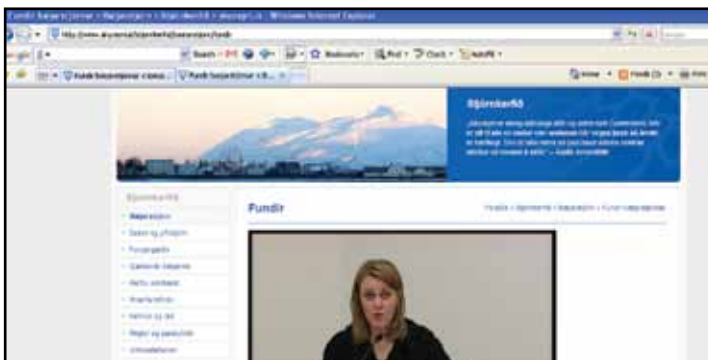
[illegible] - Windows Internet Explorer

http://www.akureyri.is/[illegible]

Search

Bookmarks

Find

Check

AutoFill

Home

Feeds

Print

Bæjarstjórn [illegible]

Bæjarstjórn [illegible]

Stjórnkerfið

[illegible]

Stjórnkerfið

Bæjarstjórn

Fundir

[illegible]

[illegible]

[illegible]

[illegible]

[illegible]

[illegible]

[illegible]

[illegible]

Fundir

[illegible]